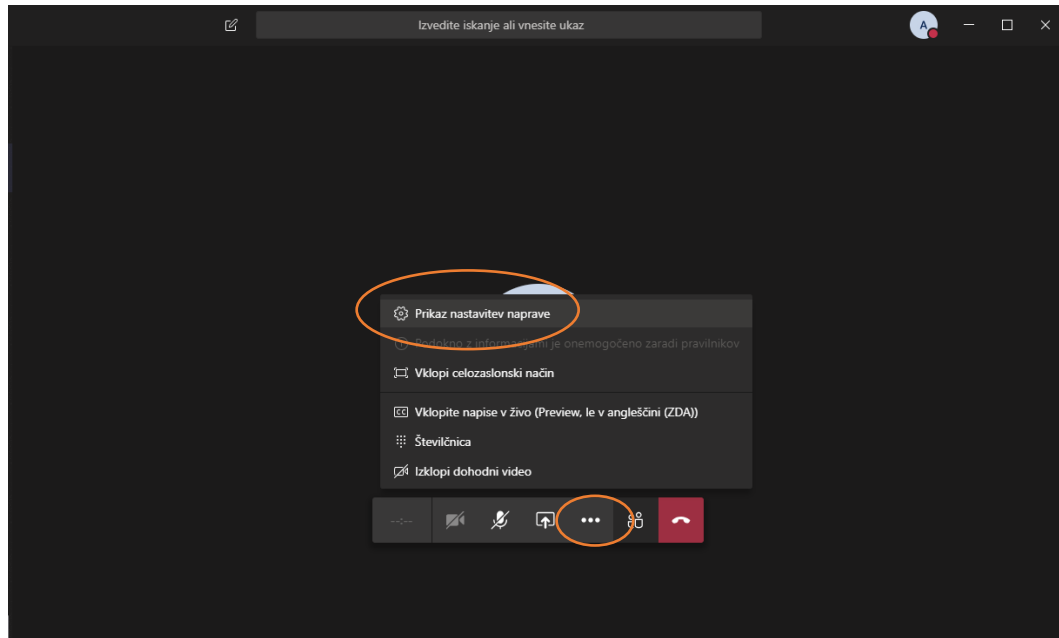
Izvedite iskanje ali vnesite ukaz

A

Prikaz nastavitev naprave

Podokno z informacijami je onemogočeno zaradi pravilnikov

Vklopi celozaslonski način

Vklopite napise v živo (Preview, le v angleščini (ZDA))

Številčnica

Izklopi dohodni video

--:--